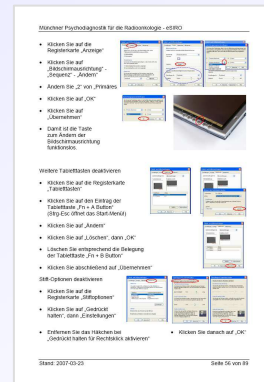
Münchner Psychodiagnostik für die Radioonkologie - eSIRO

- Klicken Sie auf die Registerkarte „Anzeige"
- Klicken Sie auf „Bildschirmausrichtung" - „Sequenz" - „Ändern"
- Ändern Sie „2" von „Primäres
- Klicken Sie auf „OK"
- Klicken Sie auf „Übernehmen"
- Damit ist die Taste zum Ändern der Bildschirmausrichtung funktionslos.

Weitere Tablettasten deaktivieren

- Klicken Sie auf die Registerkarte „Tablettasten"
- Klicken Sie auf den Eintrag der Tablettaste „Fn + A Button" (Strg-Esc öffnet das Start-Menü)
- Klicken Sie auf „Ändern"
- Klicken Sie auf „Löschen", dann „OK"
- Löschen Sie entsprechend die Belegung der Tablettaste „Fn + B Button"
- Klicken Sie abschließend auf „Übernehmen"

Stift-Optionen deaktivieren

- Klicken Sie auf die Registerkarte „Stiftoptionen"
- Klicken Sie auf „Gedrückt halten", dann „Einstellungen"
- Entfernen Sie das Häkchen bei „Gedrückt halten für Rechtsklick aktivieren"
- Klicken Sie danach auf „OK"

Stand: 2007-03-23

Seite 56 von 89